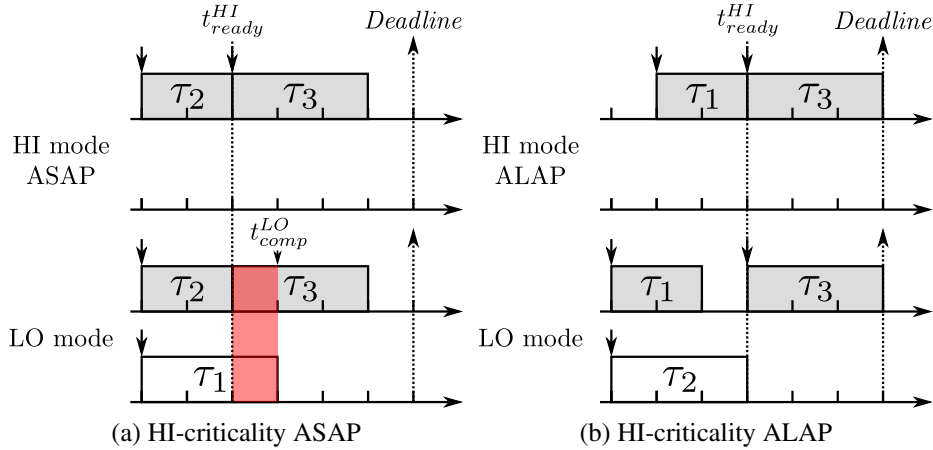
$t_{ready}^{HI}$ Deadline

$\tau_2$ $\tau_3$

HI mode ASAP

$t_{comp}^{LO}$

$\tau_2$ $\tau_3$

LO mode

$\tau_1$

(a) HI-criticality ASAP

$t_{ready}^{HI}$ Deadline

$\tau_1$ $\tau_3$

HI mode ALAP

$\tau_1$ $\tau_3$

LO mode

$\tau_2$

(b) HI-criticality ALAP